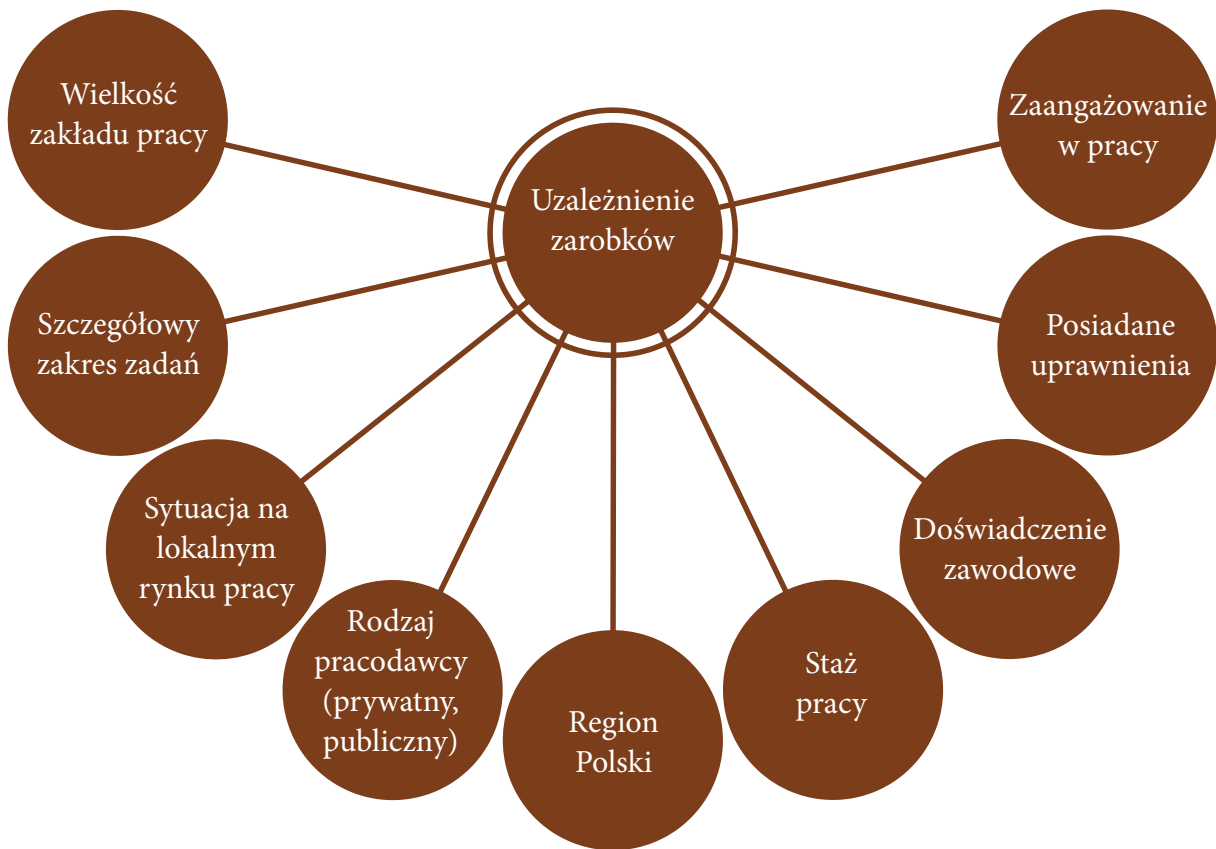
Uzależnienie zarobków

Wielkość zakładu pracy

Szczegółowy zakres zadań

Sytuacja na lokalnym rynku pracy

Rodzaj pracodawcy (prywatny, publiczny)

Region Polski

Staż pracy

Doświadczenie zawodowe

Posiadane uprawnienia

Zaangażowanie w pracy